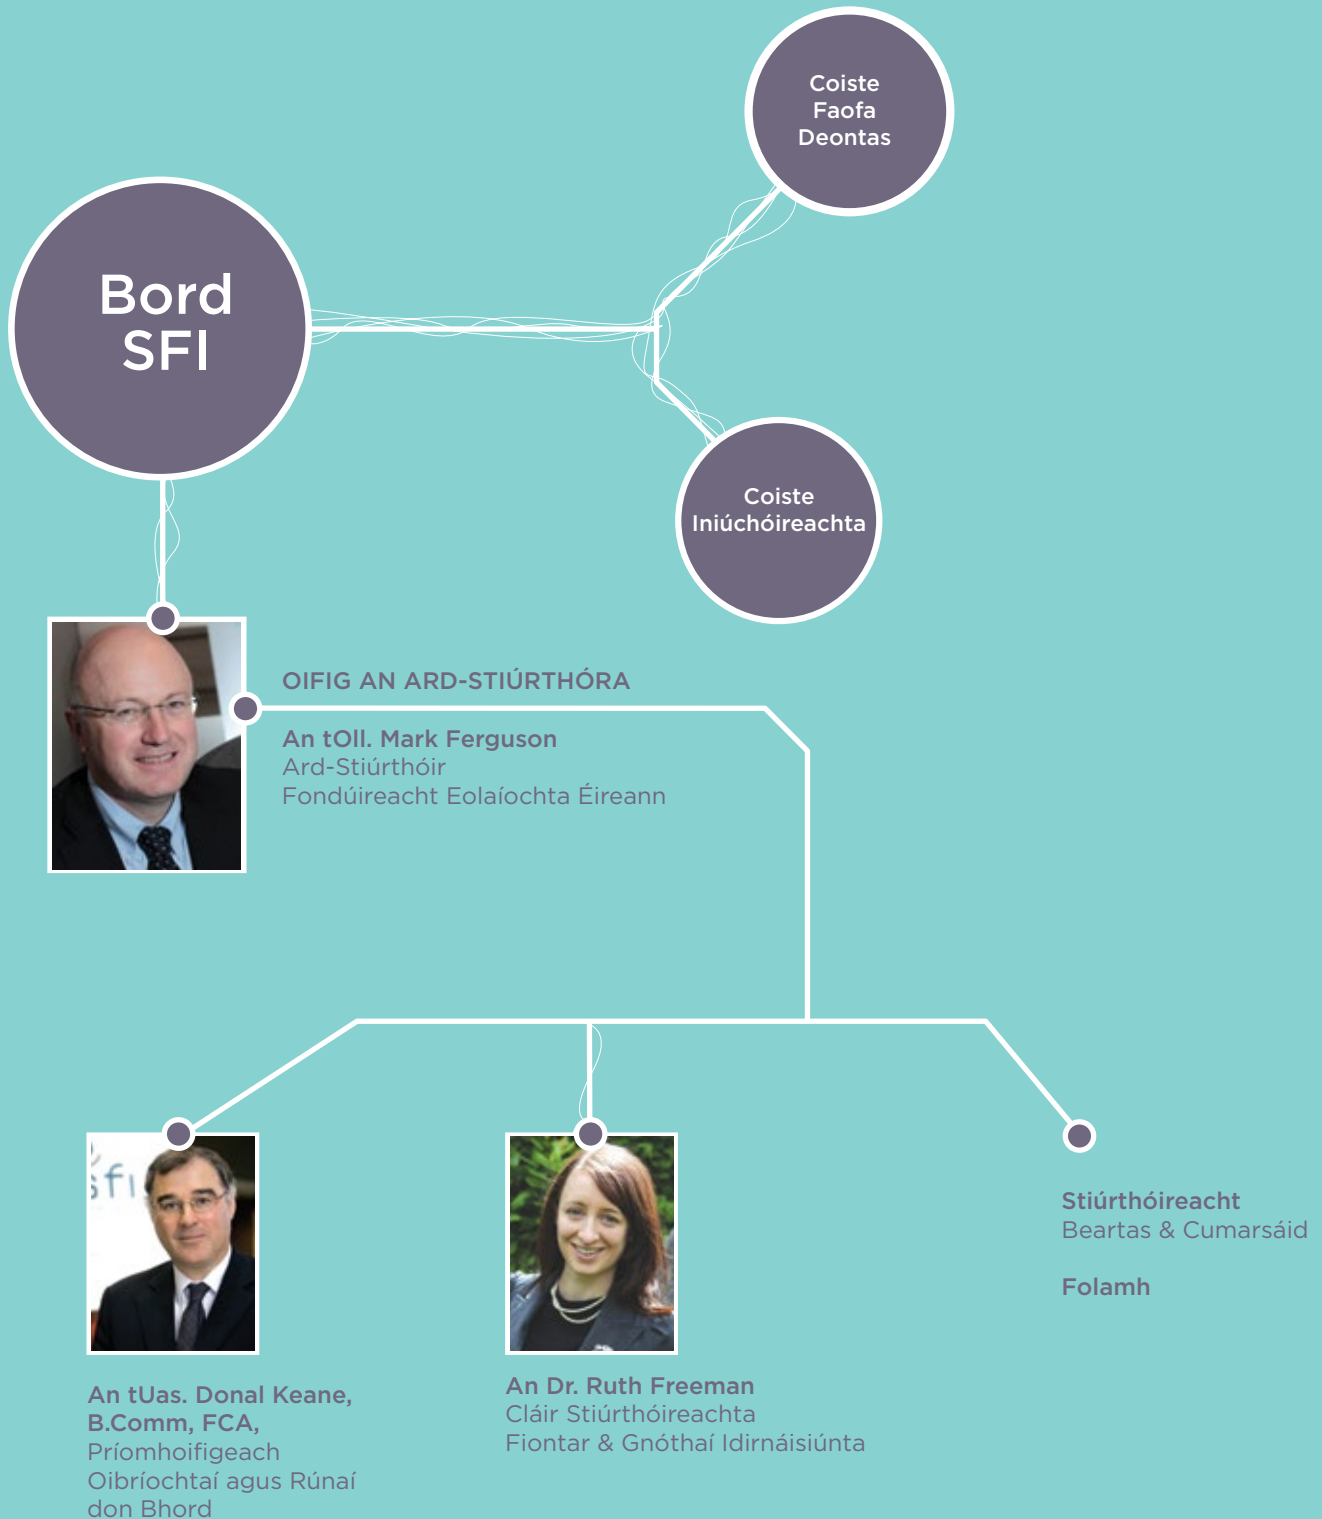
Coiste Faofa Deontas

Bord SFI

Coiste Iniúchóireachta

OIFIG AN ARD-STIÚRTHÓRA

An tOll. Mark Ferguson
Ard-Stiúrthóir
Fondúireacht Eolaíochta Éireann

sfi

An tUas. Donal Keane, B.Comm, FCA,
Príomhoifigeach Oibríochtaí agus Rúnaí don Bhord

An Dr. Ruth Freeman
Cláir Stiúrthóireachta
Fiontar & Gnóthaí Idirnáisiúnta

Stiúrthóireacht
Beartas & Cumarsáid

Folamh